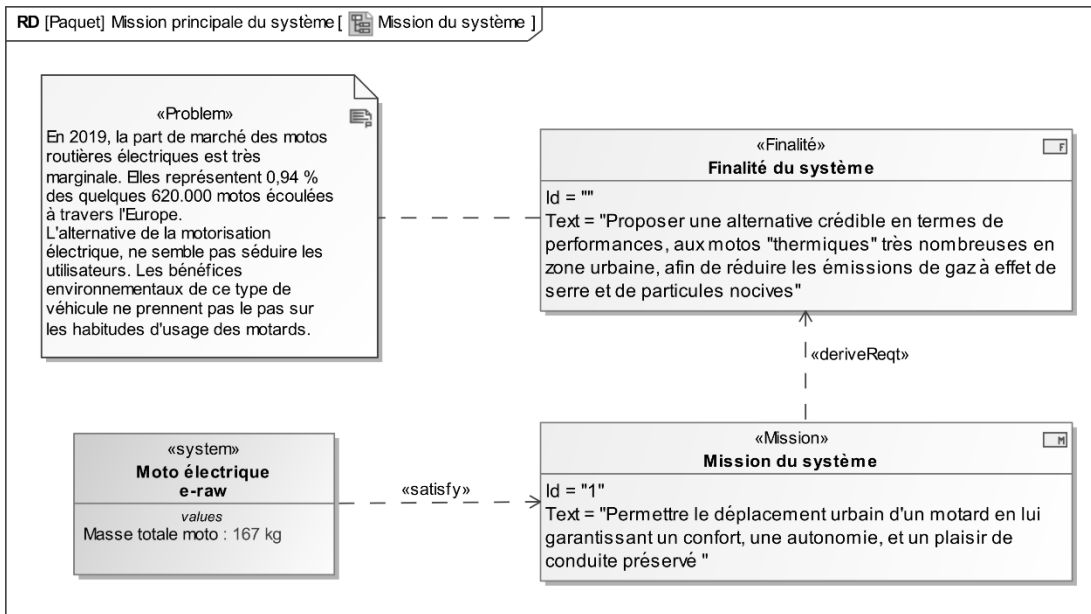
RD [Paquet] Mission principale du système [ Mission du système ]

«Problem»
En 2019, la part de marché des motos routières électriques est très marginale. Elles représentent 0,94 % des quelques 620.000 motos écoulées à travers l'Europe.
L'alternative de la motorisation électrique, ne semble pas séduire les utilisateurs. Les bénéfices environnementaux de ce type de véhicule ne prennent pas le pas sur les habitudes d'usage des motards.

«Finalité»
Finalité du système
F
Id = ""
Text = "Proposer une alternative crédible en termes de performances, aux motos "thermiques" très nombreuses en zone urbaine, afin de réduire les émissions de gaz à effet de serre et de particules nocives"

«deriveReqt»

«system»
Moto électrique
e-raw
values
Masse totale moto : 167 kg

«satisfy»

«Mission»
Mission du système
M
Id = "1"
Text = "Permettre le déplacement urbain d'un motard en lui garantissant un confort, une autonomie, et un plaisir de conduite préservé "